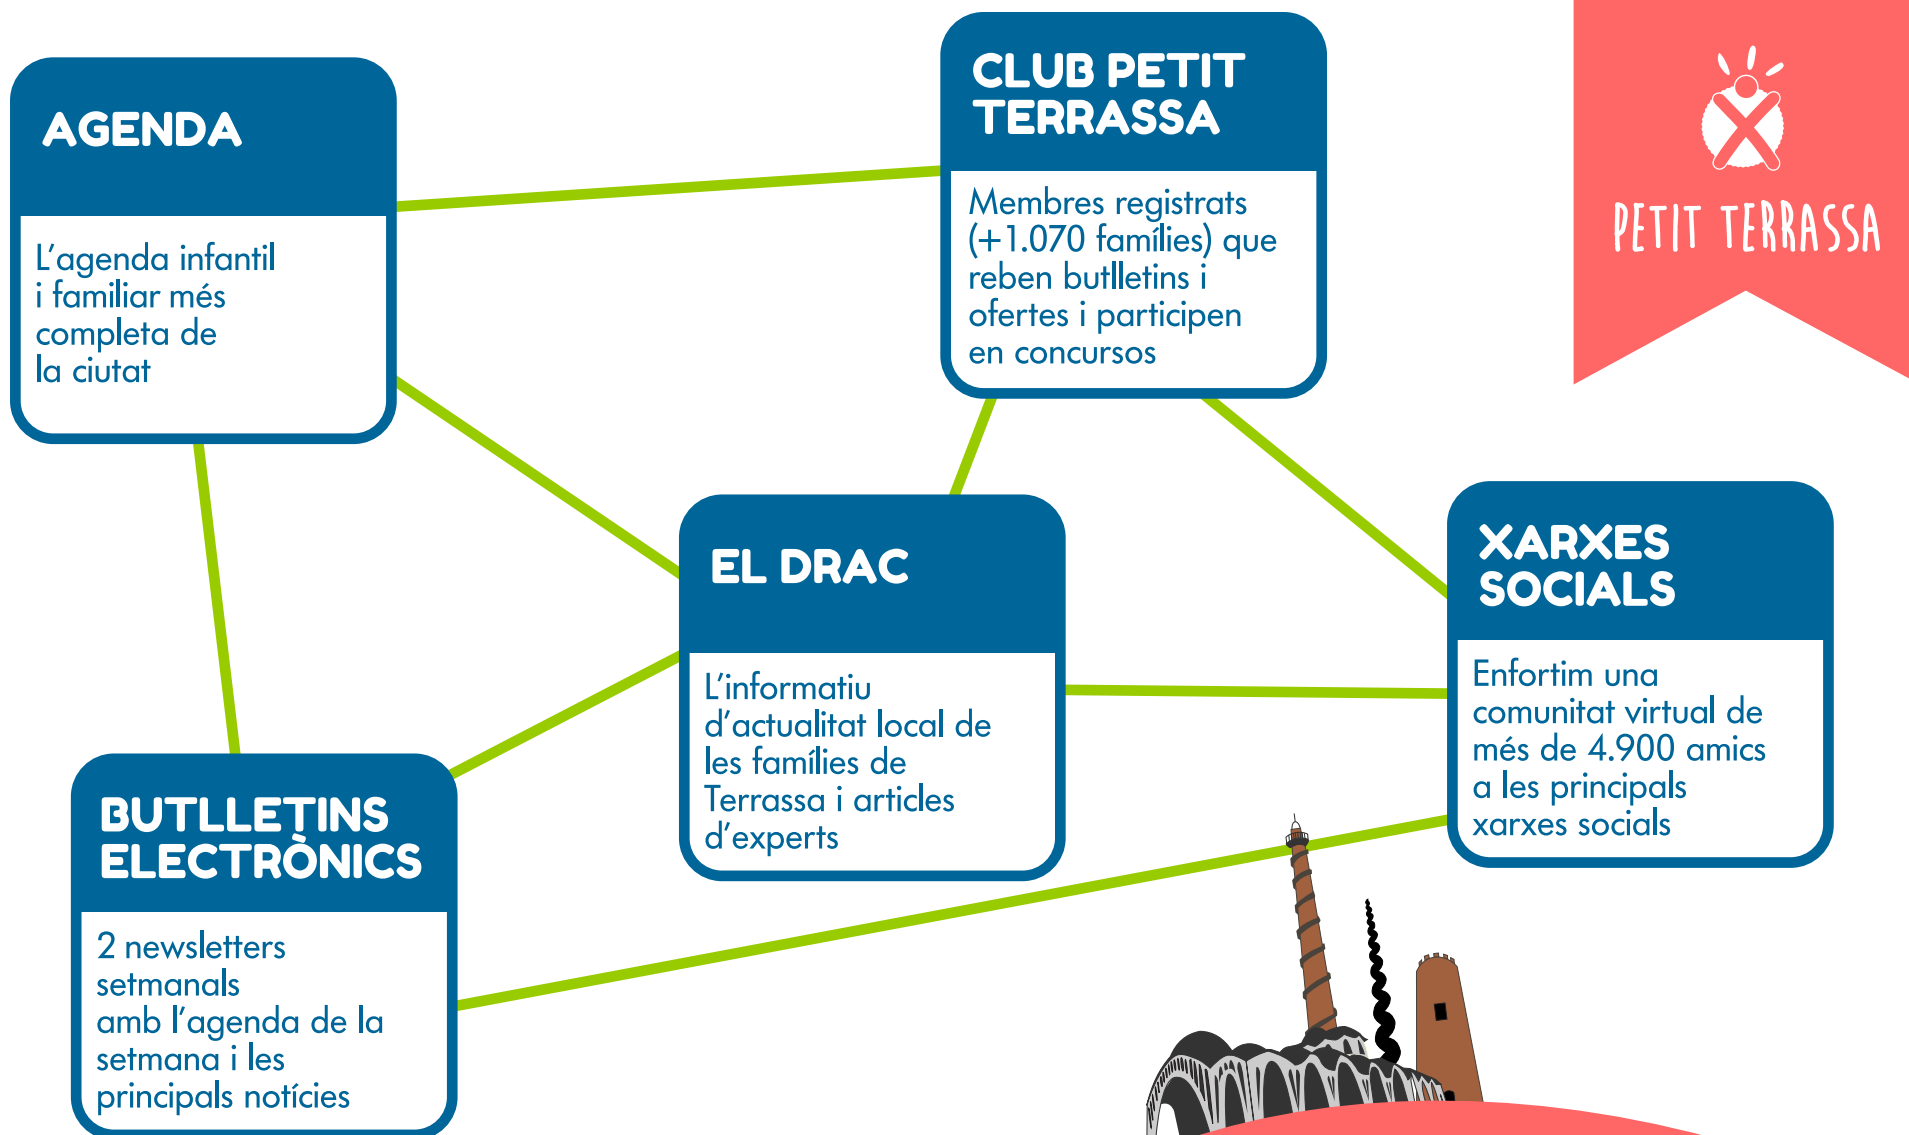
AGENDA

L'agenda infantil i familiar més completa de la ciutat

CLUB PETIT TERRASSA

Membres registrats (+1.070 famílies) que reben butlletins i ofertes i participen en concursos

PETIT TERRASSA

EL DRAC

L'informatiu d'actualitat local de les famílies de Terrassa i articles d'experts

XARXES SOCIALS

Enfortim una comunitat virtual de més de 4.900 amics a les principals xarxes socials

BUTLLETINS ELECTRÒNICS

2 newsletters setmanals amb l'agenda de la setmana i les principals notícies